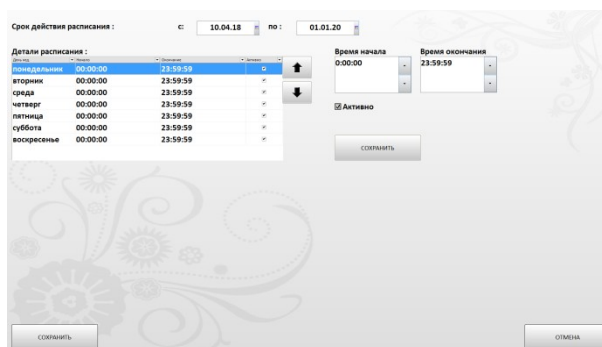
Срок действия расписания : с: 10.04.18 по : 01.01.20

Детали расписания :

| День нед. | Начало | Окончание | Активно |
|---|---|---|---|
| понедельник | 00:00:00 | 23:59:59 | ☑ |
| вторник | 00:00:00 | 23:59:59 | ☑ |
| среда | 00:00:00 | 23:59:59 | ☑ |
| четверг | 00:00:00 | 23:59:59 | ☑ |
| пятница | 00:00:00 | 23:59:59 | ☑ |
| суббота | 00:00:00 | 23:59:59 | ☑ |
| воскресенье | 00:00:00 | 23:59:59 | ☑ |

Время начала
0:00:00

Время окончания
23:59:59

☑ Активно

СОХРАНИТЬ

СОХРАНИТЬ

ОТМЕНА